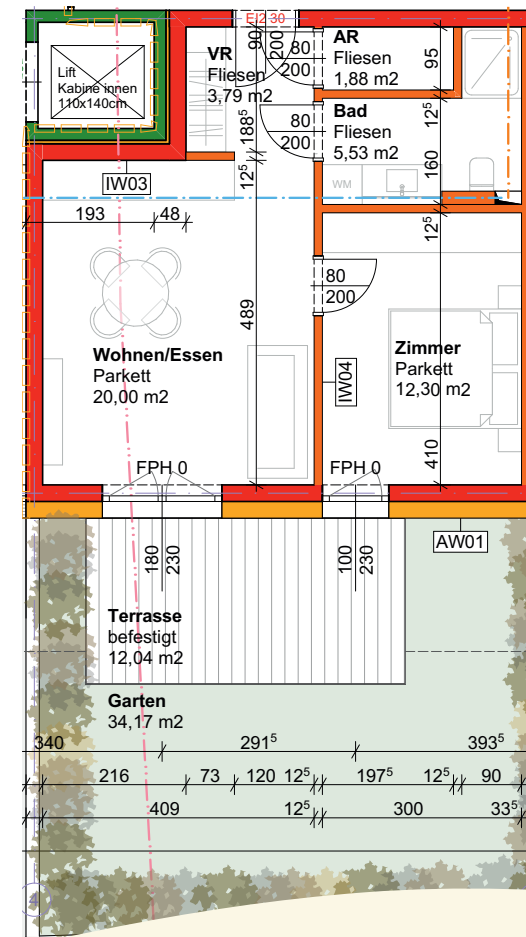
EL2 30
Lift
Kabine innen
110x140cm
VR
Fliesen
3,79 m2
90
80
200
AR
Fliesen
1,88 m2
95
$188^5$
80
200
Bad
Fliesen
5,53 m2
$12^5$
160
WM
IW03
$12^5$
193
48
$12^5$
80
200
489
Wohnen/Essen
Parkett
20,00 m2
IW04
Zimmer
Parkett
12,30 m2
410
FPH 0
FPH 0
AW01
180
230
100
230
Terrasse
befestigt
12,04 m2
Garten
34,17 m2
340
$291^5$
$393^5$
216
73
120
$12^5$
$197^5$
$12^5$
90
409
$12^5$
300
$33^5$